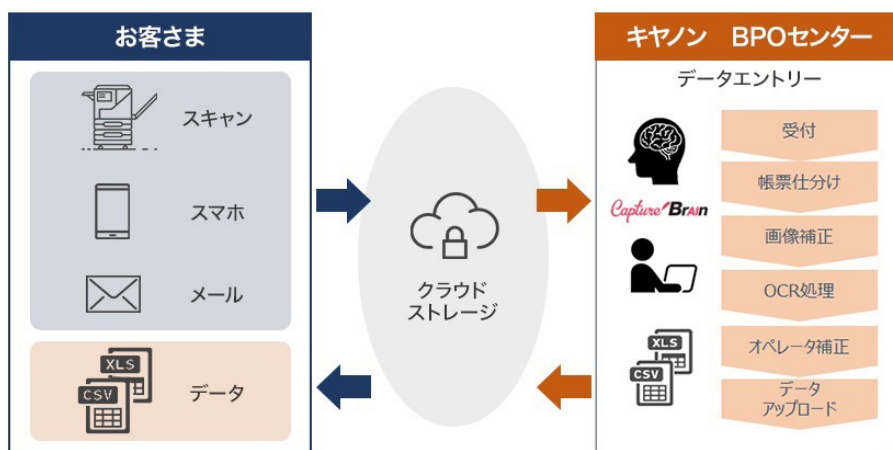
お客さま

スキャン

スマホ

メール

XLS
CSV
データ

クラウド
ストレージ

キヤノン　BPOセンター

データエントリー

Capture Brain

XLS
CSV

受付

帳票仕分け

画像補正

OCR処理

オペレータ補正

データ
アップロード